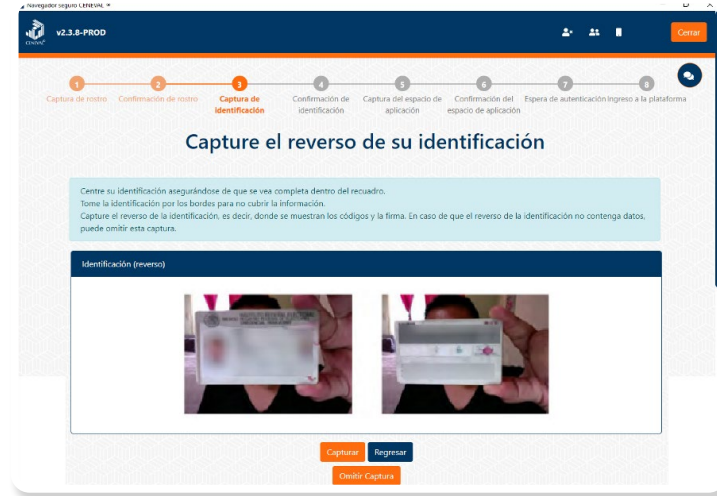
Navegador seguro CENEVAL

CENEVAL

v2.3.8-PROD

Cerrar

1 Captura de rostro
2 Confirmación de rostro
3 Captura de identificación
4 Confirmación de identificación
5 Captura del espacio de aplicación
6 Confirmación del espacio de aplicación
7 Espera de autenticación
8 Ingreso a la plataforma

Capture el reverso de su identificación

Centre su identificación asegurándose de que se vea completa dentro del recuadro.
Tome la identificación por los bordes para no cubrir la información.
Capture el reverso de la identificación, es decir, donde se muestran los códigos y la firma. En caso de que el reverso de la identificación no contenga datos, puede omitir esta captura.

Identificación (reverso)

Capturar
Regresar
Omitir Captura